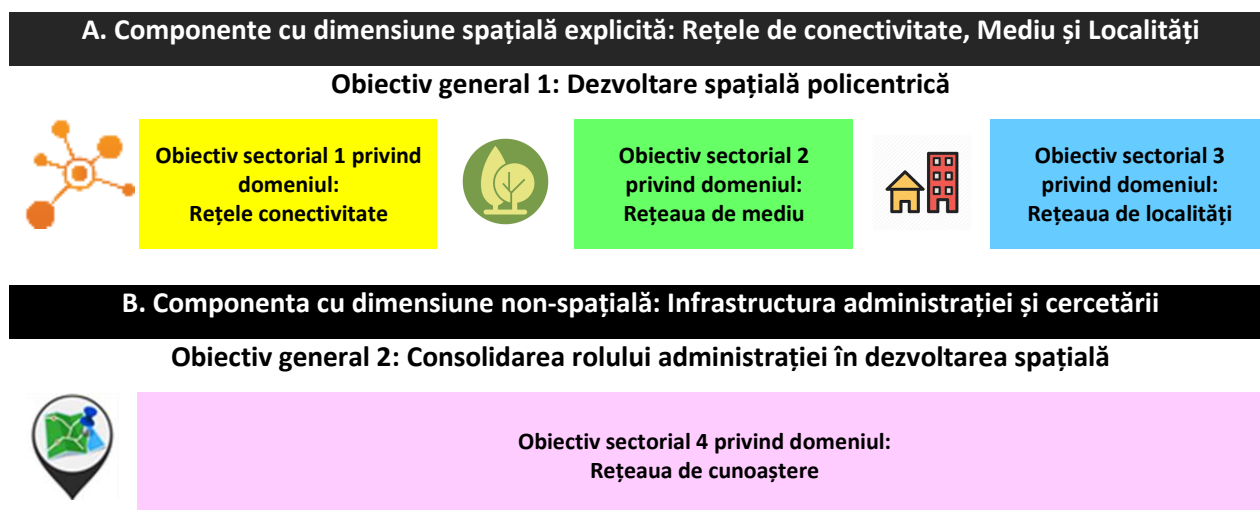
A. Componente cu dimensiune spațială explicită: Rețele de conectivitate, Mediu și Localități

Obiectiv general 1: Dezvoltare spațială policentrică

Obiectiv sectorial 1 privind domeniul:
Rețele conectivitate

Obiectiv sectorial 2 privind domeniul:
Rețeaua de mediu

Obiectiv sectorial 3 privind domeniul:
Rețeaua de localități

B. Componenta cu dimensiune non-spațială: Infrastructura administrației și cercetării

Obiectiv general 2: Consolidarea rolului administrației în dezvoltarea spațială

Obiectiv sectorial 4 privind domeniul:
Rețeaua de cunoaștere